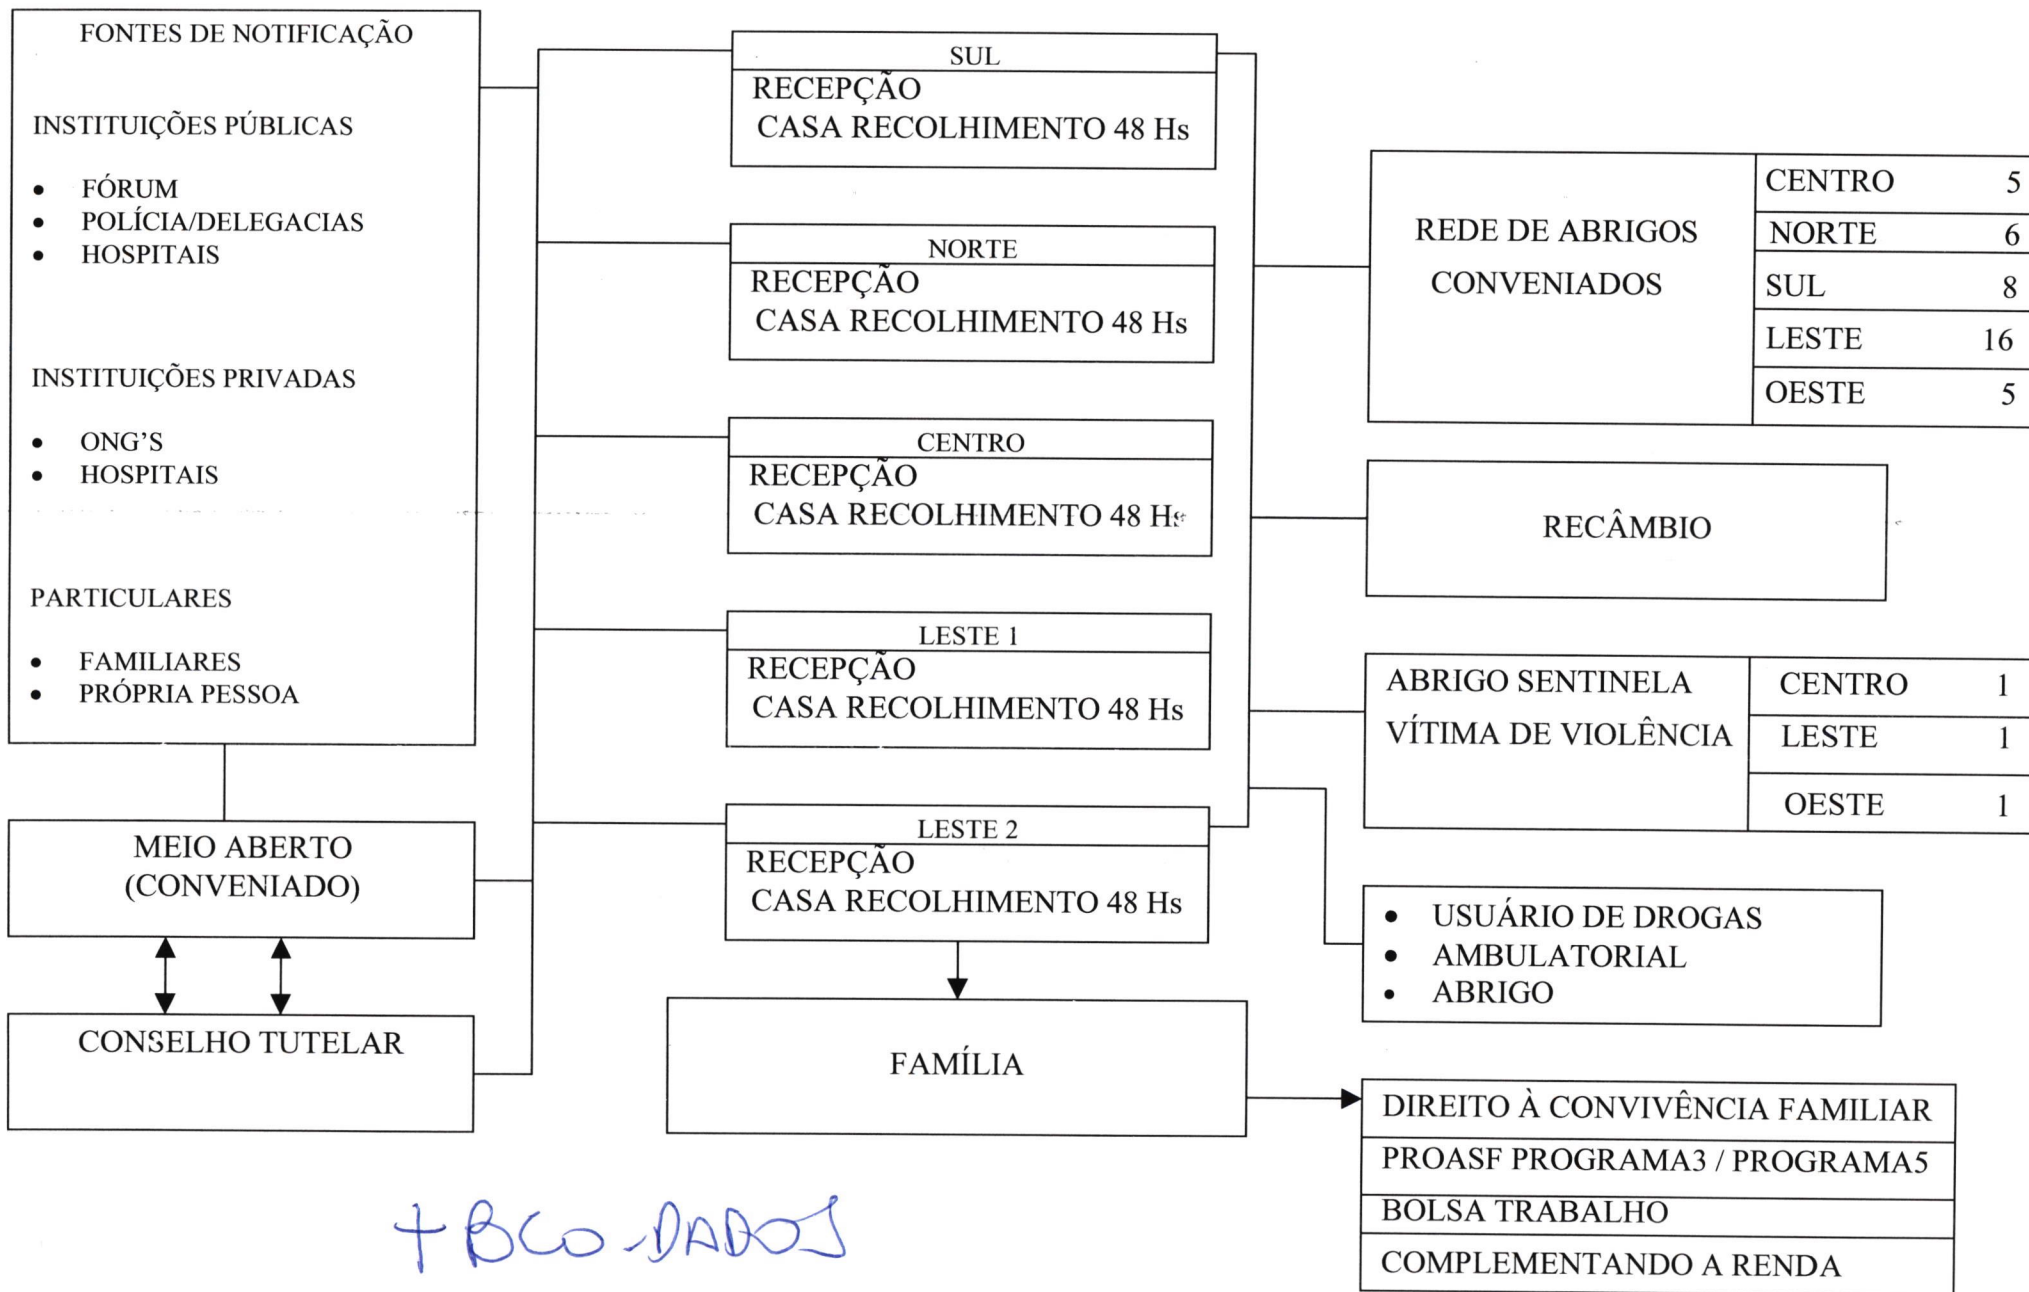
FONTES DE NOTIFICAÇÃO

INSTITUIÇÕES PÚBLICAS

- FÓRUM
- POLÍCIA/DELEGACIAS
- HOSPITAIS

INSTITUIÇÕES PRIVADAS

- ONG'S
- HOSPITAIS

PARTICULARES

- FAMILIARES
- PRÓPRIA PESSOA

MEIO ABERTO (CONVENIADO)

CONSELHO TUTELAR

SUL
RECEPÇÃO
CASA RECOLHIMENTO 48 Hs

NORTE
RECEPÇÃO
CASA RECOLHIMENTO 48 Hs

CENTRO
RECEPÇÃO
CASA RECOLHIMENTO 48 Hs

LESTE 1
RECEPÇÃO
CASA RECOLHIMENTO 48 Hs

LESTE 2
RECEPÇÃO
CASA RECOLHIMENTO 48 Hs

FAMÍLIA

REDE DE ABRIGOS CONVENIADOS

| CENTRO | 5 |
|---|---|
| NORTE | 6 |
| SUL | 8 |
| LESTE | 16 |
| OESTE | 5 |

RECÂMBIO

ABRIGO SENTINELA VÍTIMA DE VIOLÊNCIA

| CENTRO | 1 |
|---|---|
| LESTE | 1 |
| OESTE | 1 |

- USUÁRIO DE DROGAS
- AMBULATORIAL
- ABRIGO

DIREITO À CONVIVÊNCIA FAMILIAR
PROASF PROGRAMA3 / PROGRAMA5
BOLSA TRABALHO
COMPLEMENTANDO A RENDA

+ BCO-DADOS